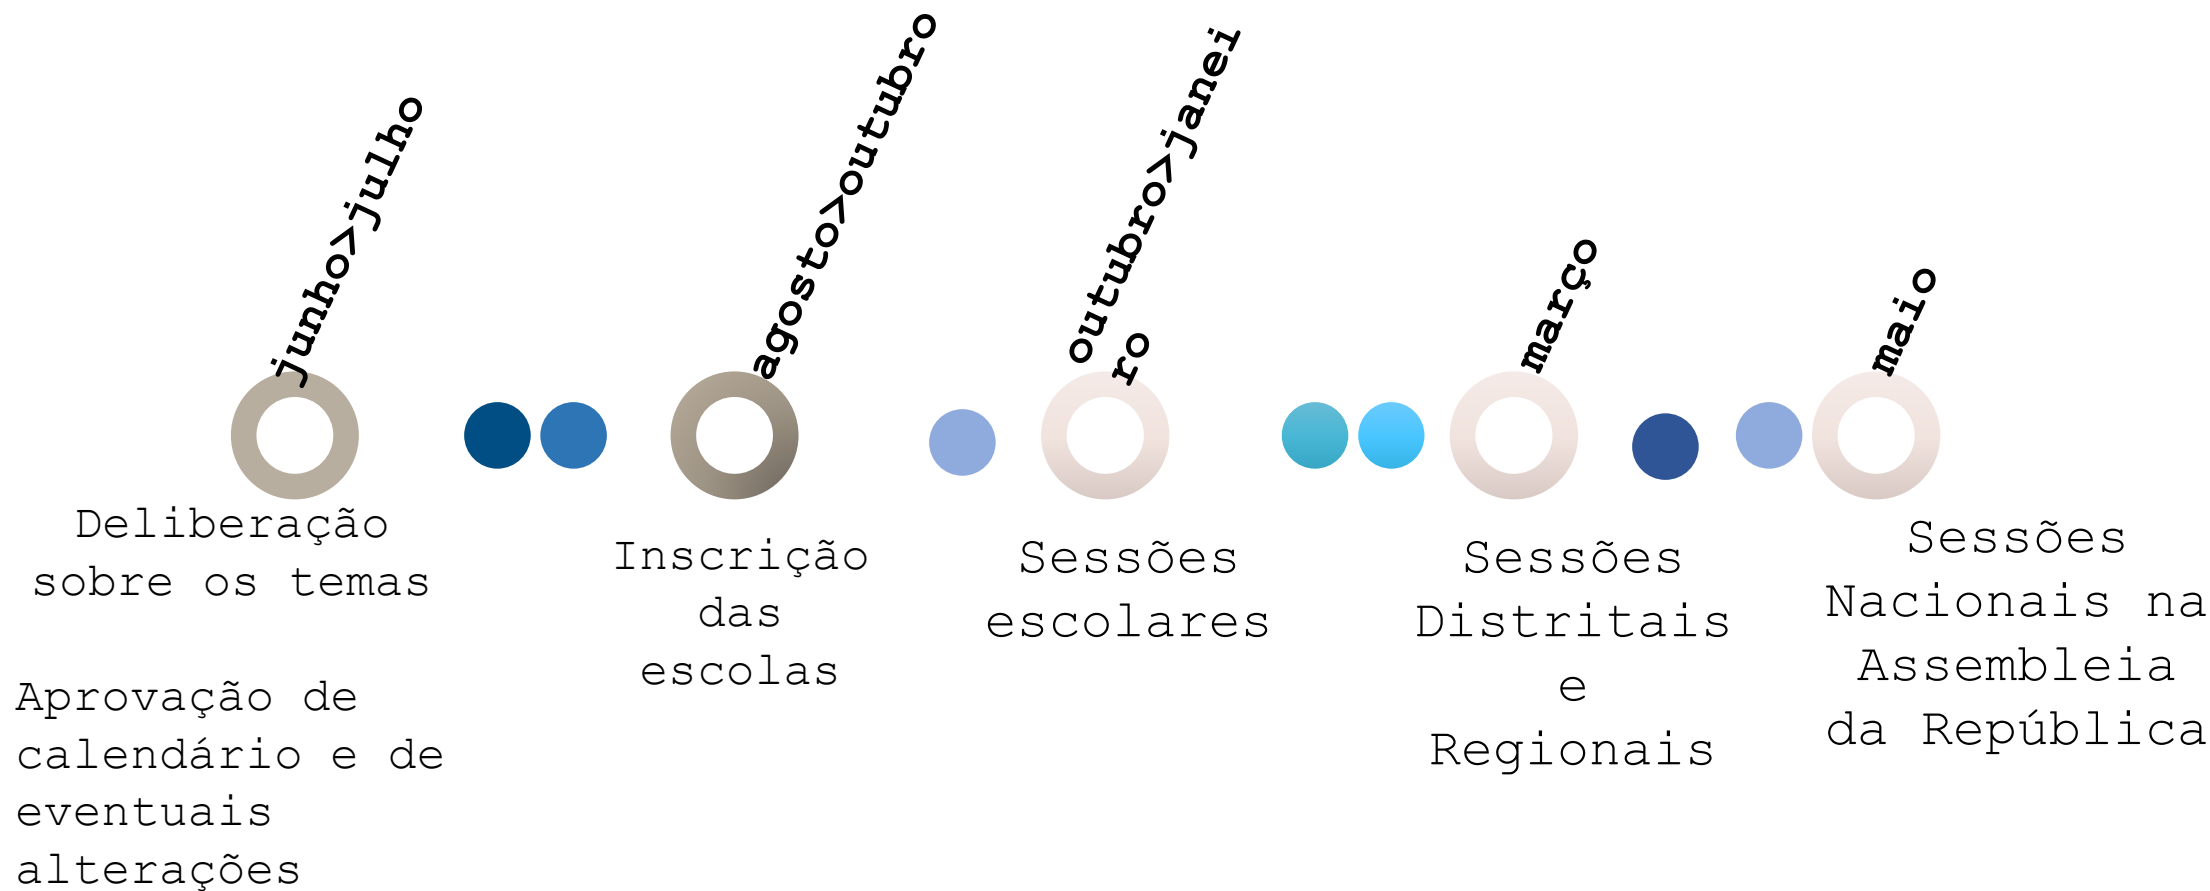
junho>julho

Deliberação sobre os temas

Aprovação de calendário e de eventuais alterações

agosto>outubro

Inscrição das escolas

outubro>janei ro

Sessões escolares

março

Sessões Distritais e Regionais

maio

Sessões Nacionais na Assembleia da República